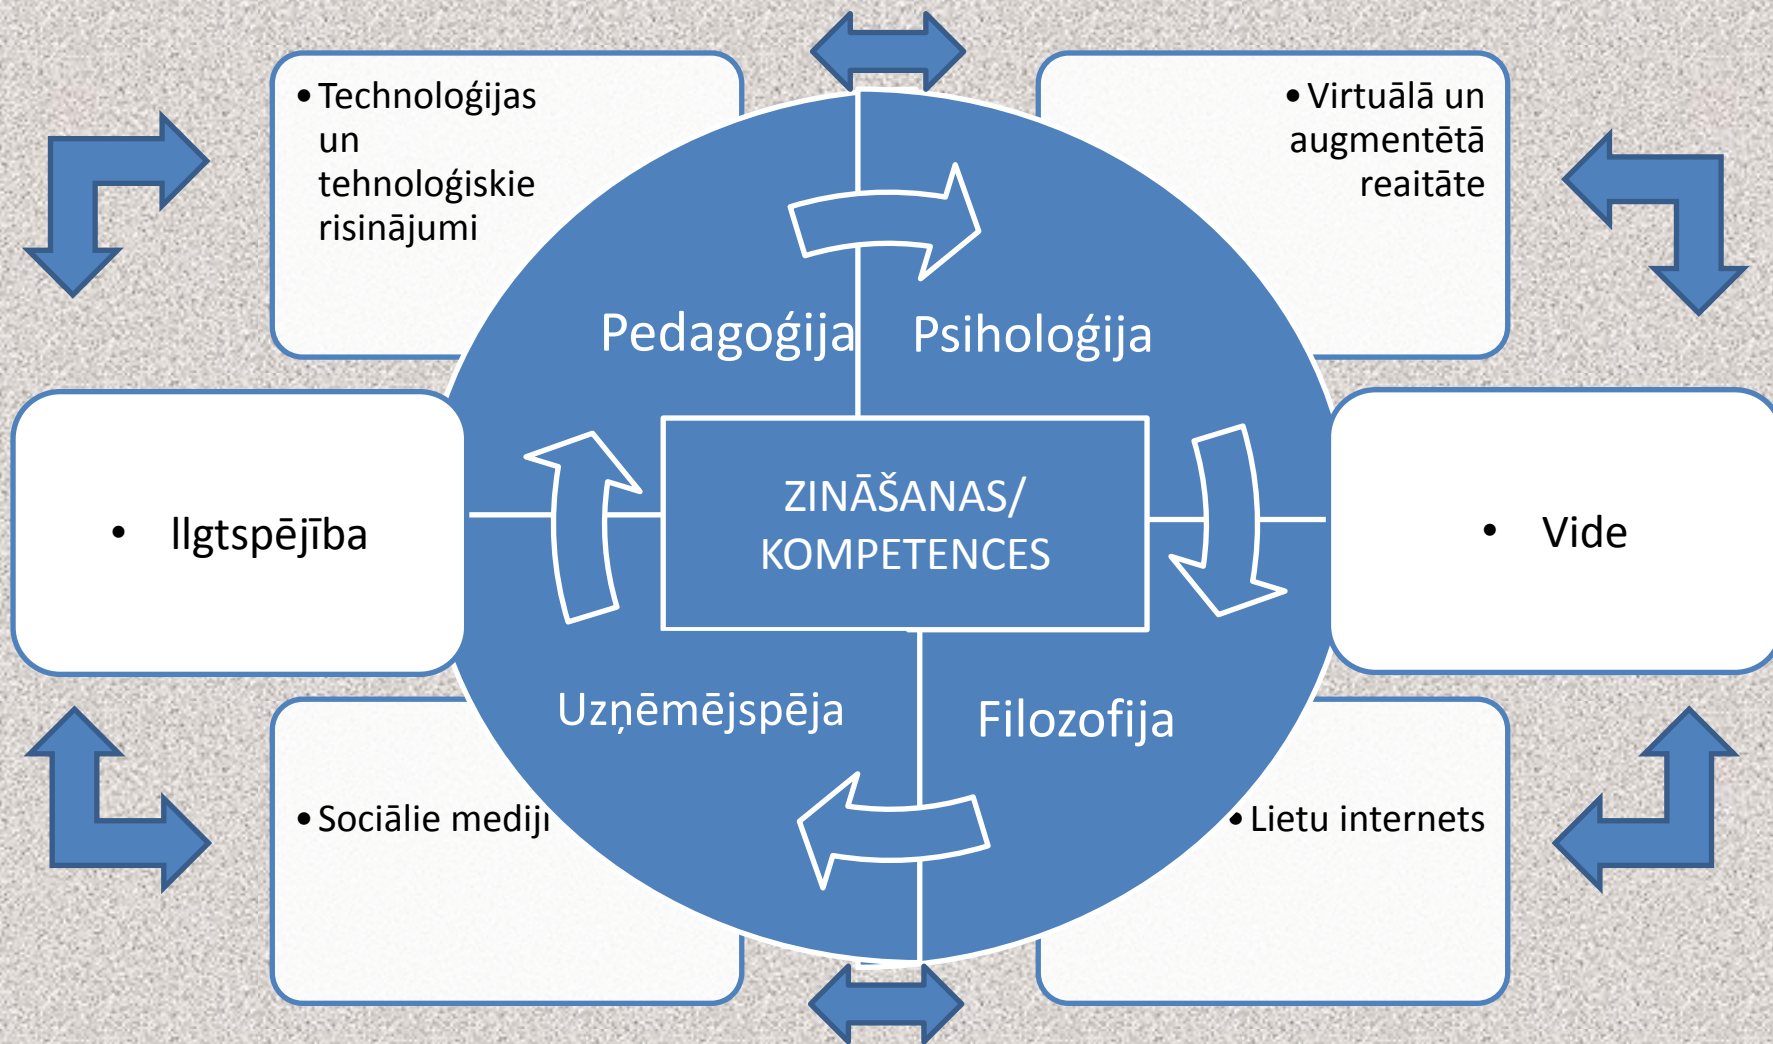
• Technoloģijas un tehnoloģiskie risinājumi

• Virtuālā un augmentētā reaitāte

Pedagoģija

Psiholoģija

• Ilgtspējība

ZINĀŠANAS/ KOMPETENCES

• Vide

Uzņēmējspēja

Filozofija

• Sociālie mediji

• Lietu internets